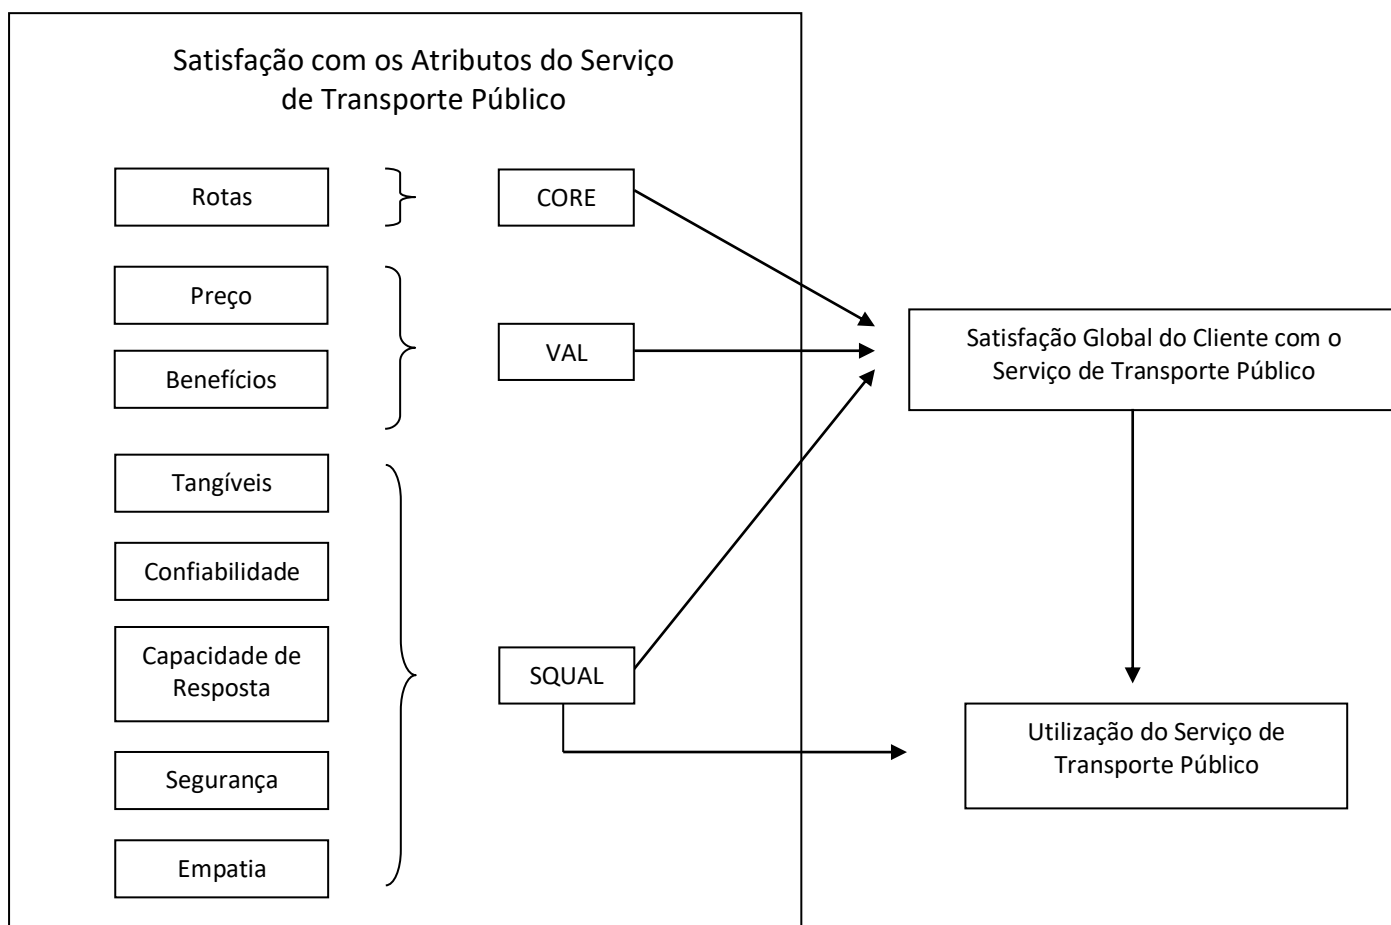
Satisfação com os Atributos do Serviço de Transporte Público

Rotas

CORE

Preço

Benefícios

VAL

Tangíveis

Confiabilidade

Capacidade de Resposta

Segurança

Empatia

SQUAL

Satisfação Global do Cliente com o Serviço de Transporte Público

Utilização do Serviço de Transporte Público